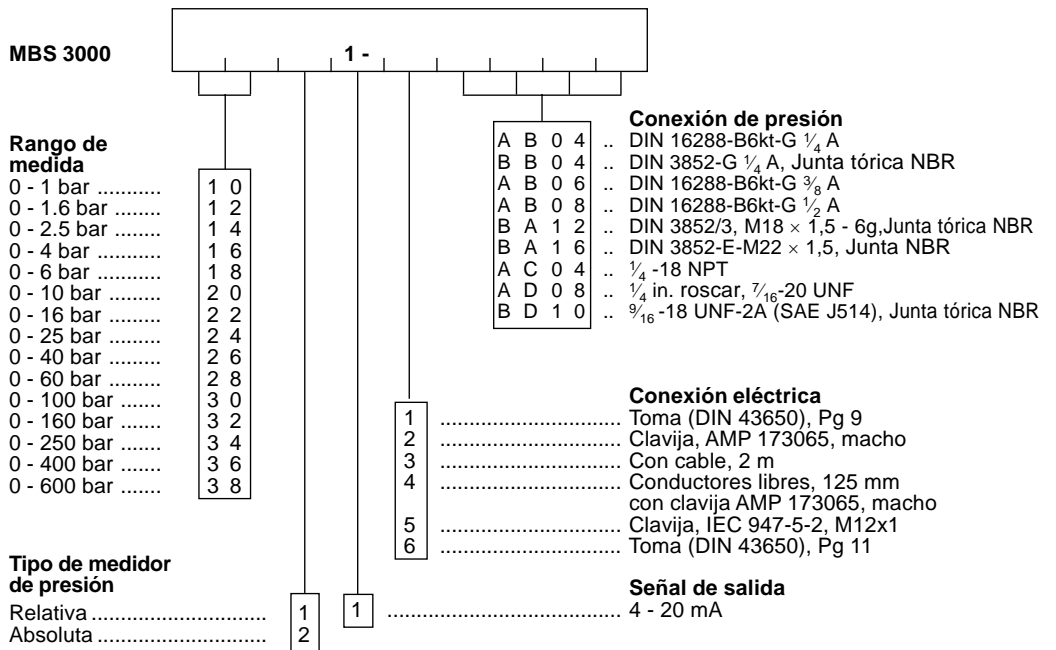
MBS 3000

1 -

Rango de medida

| | |
|---|---|
| 0 - 1 bar .......... | 1 0 |
| 0 - 1.6 bar ........ | 1 2 |
| 0 - 2.5 bar ........ | 1 4 |
| 0 - 4 bar .......... | 1 6 |
| 0 - 6 bar .......... | 1 8 |
| 0 - 10 bar ......... | 2 0 |
| 0 - 16 bar ......... | 2 2 |
| 0 - 25 bar ......... | 2 4 |
| 0 - 40 bar ......... | 2 6 |
| 0 - 60 bar ......... | 2 8 |
| 0 - 100 bar ....... | 3 0 |
| 0 - 160 bar ....... | 3 2 |
| 0 - 250 bar ....... | 3 4 |
| 0 - 400 bar ....... | 3 6 |
| 0 - 600 bar ....... | 3 8 |

Tipo de medidor de presión

| | |
|---|---|
| Relativa ............................ | 1 |
| Absoluta ............................ | 2 |

Conexión de presión

| | |
|---|---|
| A B 0 4 | .. DIN 16288-B6kt-G $\frac{1}{4}$ A |
| B B 0 4 | .. DIN 3852-G $\frac{1}{4}$ A, Junta tórica NBR |
| A B 0 6 | .. DIN 16288-B6kt-G $\frac{3}{8}$ A |
| A B 0 8 | .. DIN 16288-B6kt-G $\frac{1}{2}$ A |
| B A 1 2 | .. DIN 3852/3, M18 $\times$ 1,5 - 6g,Junta tórica NBR |
| B A 1 6 | .. DIN 3852-E-M22 $\times$ 1,5, Junta NBR |
| A C 0 4 | .. $\frac{1}{4}$ -18 NPT |
| A D 0 8 | .. $\frac{1}{4}$ in. roscar, $\frac{7}{16}$-20 UNF |
| B D 1 0 | .. $\frac{9}{16}$ -18 UNF-2A (SAE J514), Junta tórica NBR |

Conexión eléctrica

| | |
|---|---|
| 1 | ............................... Toma (DIN 43650), Pg 9 |
| 2 | ............................... Clavija, AMP 173065, macho |
| 3 | ............................... Con cable, 2 m |
| 4 | ............................... Conductores libres, 125 mm con clavija AMP 173065, macho |
| 5 | ............................... Clavija, IEC 947-5-2, M12x1 |
| 6 | ............................... Toma (DIN 43650), Pg 11 |

Señal de salida

| | |
|---|---|
| 1 | ............................... 4 - 20 mA |